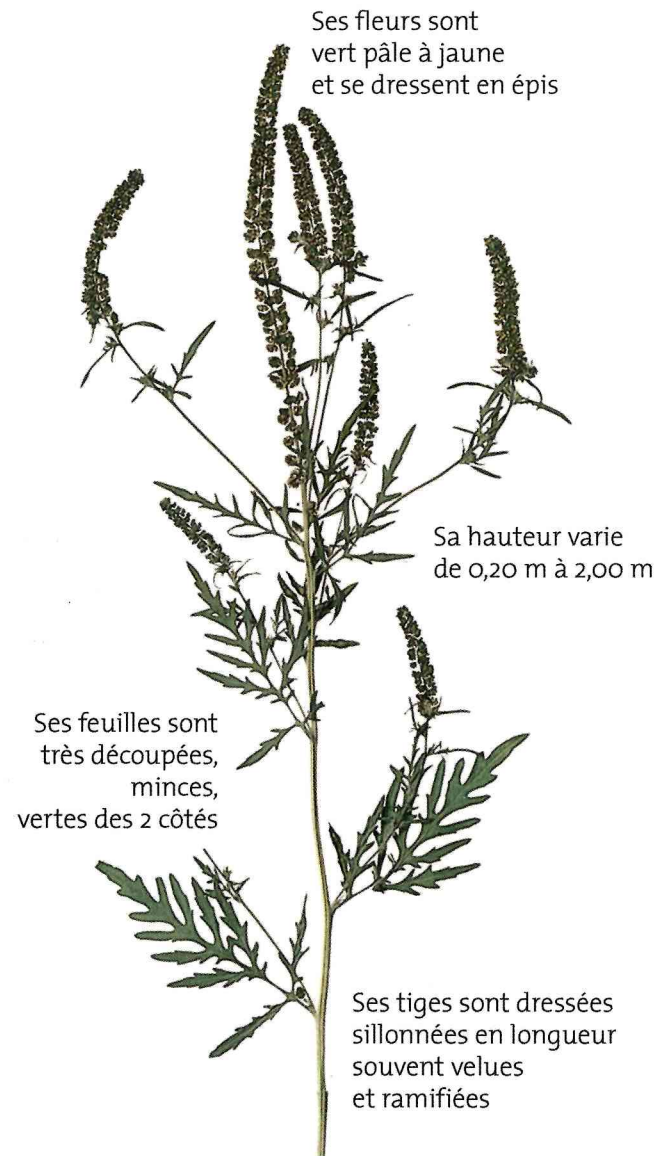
Ses fleurs sont vert pâle à jaune et se dressent en épis

Sa hauteur varie de 0,20 m à 2,00 m

Ses feuilles sont très découpées, minces, vertes des 2 côtés

Ses tiges sont dressées sillonnées en longueur souvent velues et ramifiées